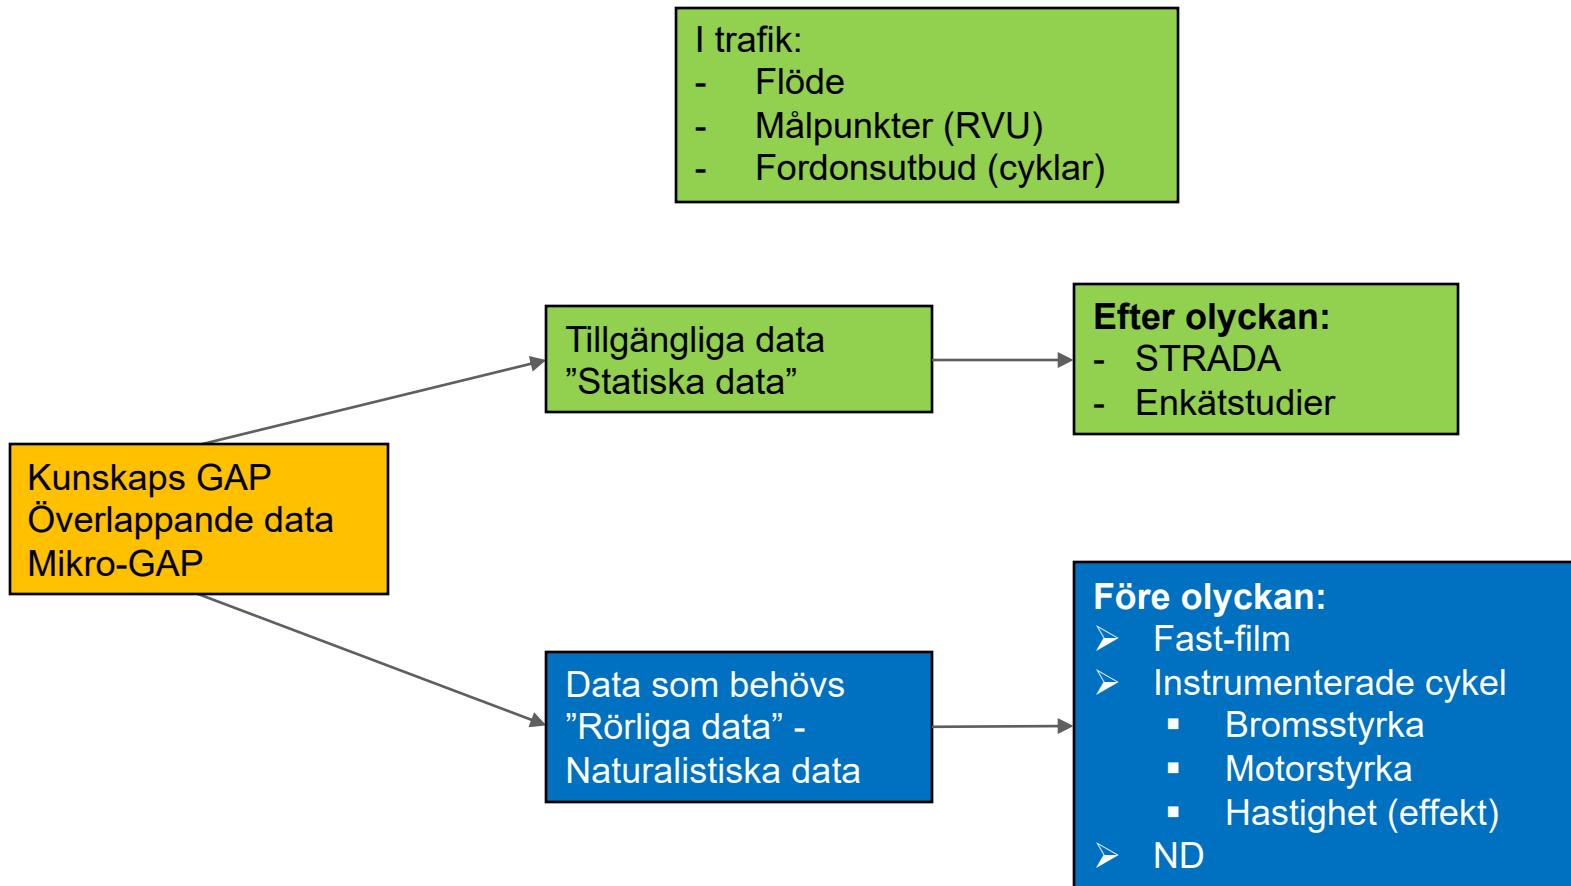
I trafik:
- Flöde
- Målpunkter (RVU)
- Fordonsutbud (cyklar)

Kunskaps GAP
Överlappande data
Mikro-GAP

Tillgängliga data
”Statiska data”

Efter olyckan:
- STRADA
- Enkätstudier

Data som behövs
”Rörliga data” -
Naturalistiska data

Före olyckan:
➢ Fast-film
➢ Instrumenterade cykel
▪ Bromsstyrka
▪ Motorstyrka
▪ Hastighet (effekt)
➢ ND